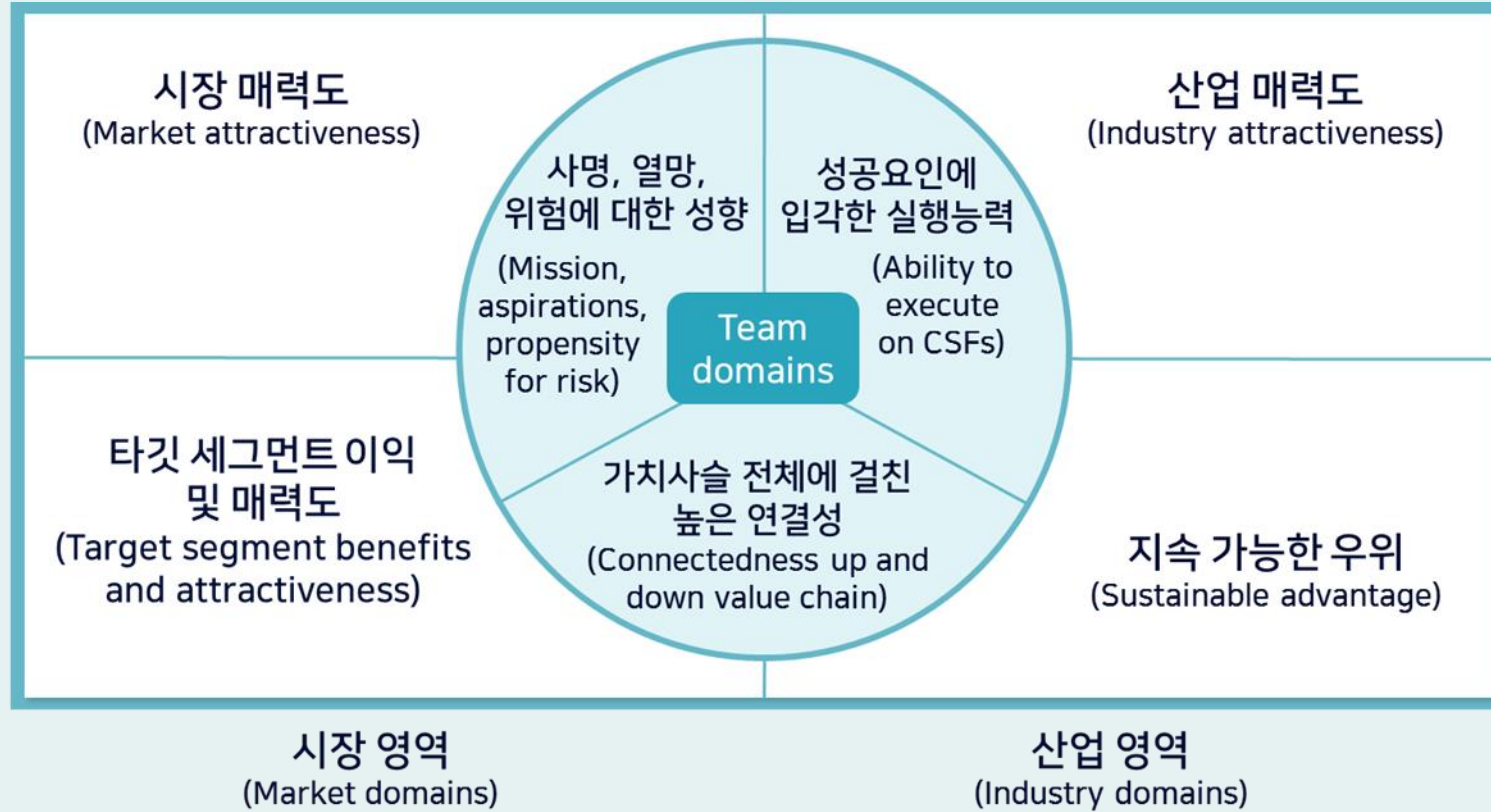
시장 매력도
(Market attractiveness)

산업 매력도
(Industry attractiveness)

사명, 열망, 위험에 대한 성향
(Mission, aspirations, propensity for risk)

성공요인에 입각한 실행능력
(Ability to execute on CSFs)

Team domains

타깃 세그먼트 이익 및 매력도
(Target segment benefits and attractiveness)

가치사슬 전체에 걸친 높은 연결성
(Connectedness up and down value chain)

지속 가능한 우위
(Sustainable advantage)

시장 영역
(Market domains)

산업 영역
(Industry domains)